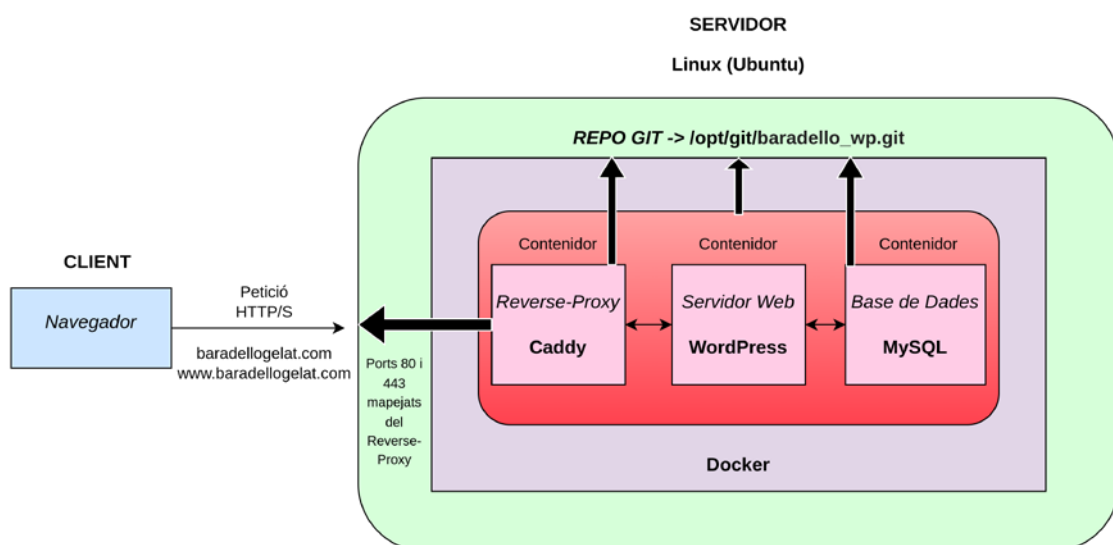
SERVIDOR

Linux (Ubuntu)

REPO GIT -> /opt/git/baradello_wp.git

CLIENT

Navegador

Petició HTTP/S

baradellogelat.com
www.baradellogelat.com

Ports 80 i 443 mapejats del Reverse-Proxy

Contenidor

Reverse-Proxy

Caddy

Contenidor

Servidor Web

WordPress

Contenidor

Base de Dades

MySQL

Docker